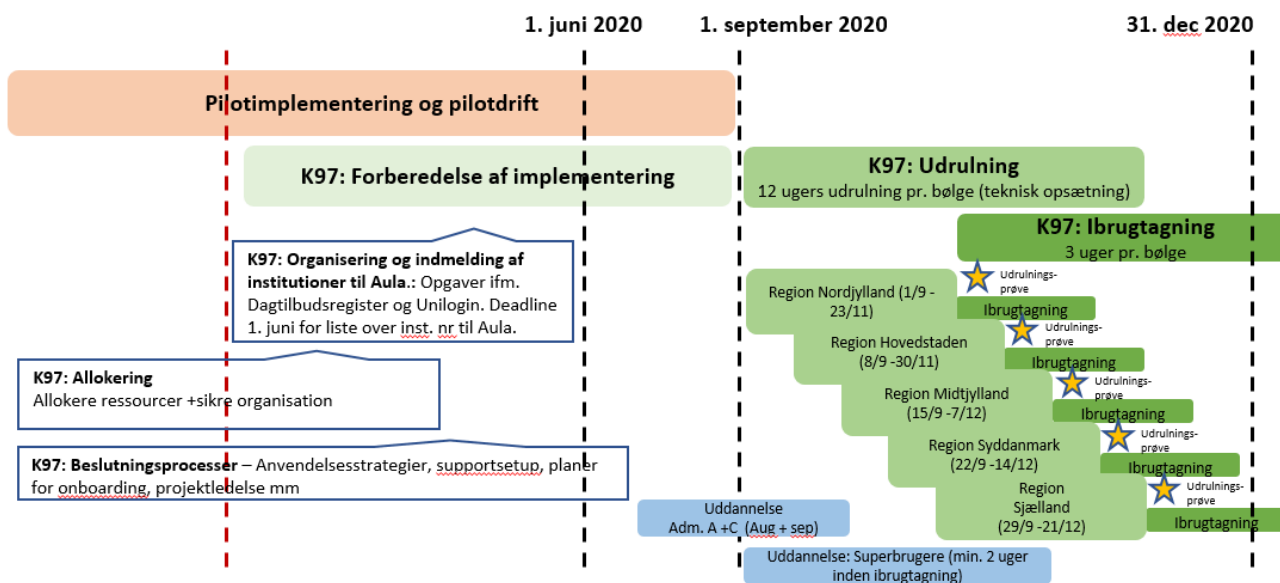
1. juni 2020

1. september 2020

31. dec 2020

Pilotimplementering og pilotdrift

K97: Forberedelse af implementering

K97: Udrulning
12 ugers udrulning pr. bølge (teknisk opsætning)

K97: Ibrugtagning
3 uger pr. bølge

K97: Organisering og indmelding af institutioner til Aula.: Opgaver ifm. Dagtilbudsregister og Unilogin. Deadline 1. juni for liste over inst. nr til Aula.

K97: Allokering
Allokere ressourcer +sikre organisation

K97: Beslutningsprocesser – Anvendelsesstrategier, supportsetup, planer for onboarding, projektledelse mm

Region Nordjylland (1/9 - 23/11)

Udrulnings-prøve

Ibrugtagning

Region Hovedstaden (8/9 -30/11)

Udrulnings-prøve

Ibrugtagning

Region Midtjylland (15/9 -7/12)

Udrulnings-prøve

Ibrugtagning

Region Syddanmark (22/9 -14/12)

Udrulnings-prøve

Ibrugtagning

Region Sjælland (29/9 -21/12)

Udrulnings-prøve

Ibrugtagning

Uddannelse
Adm. A +C (Aug + sep)

Uddannelse: Superbrugere (min. 2 uger inden ibrugtagning)